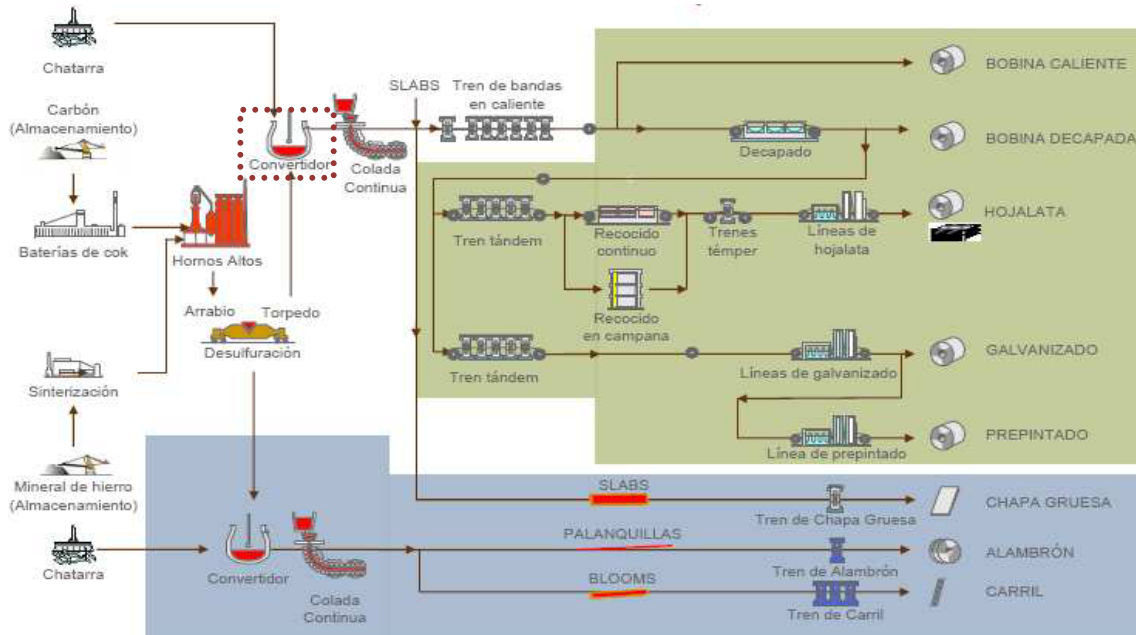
Chatarra

Carbón (Almacenamiento)

Baterías de cok

Hornos Altos

Convertidor

Colada Continua

SLABS

Tren de bandas en caliente

BOBINA CALIENTE

Decapado

BOBINA DECAPADA

Tren tándem

Recocido continuo

Trenes témper

Líneas de hojalata

HOJALATA

Recocido en campana

Arrabio

Torpedo

Desulfuración

Sinterización

Tren tándem

Líneas de galvanizado

GALVANIZADO

Línea de prepintado

PREPINTADO

Mineral de hierro (Almacenamiento)

SLABS

Tren de Chapa Gruesa

CHAPA GRUESA

Chatarra

Convertidor

PALANQUILLAS

Tren de Alambrón

ALAMBRÓN

BLOOMS

Colada Continua

Tren de Carril

CARRIL